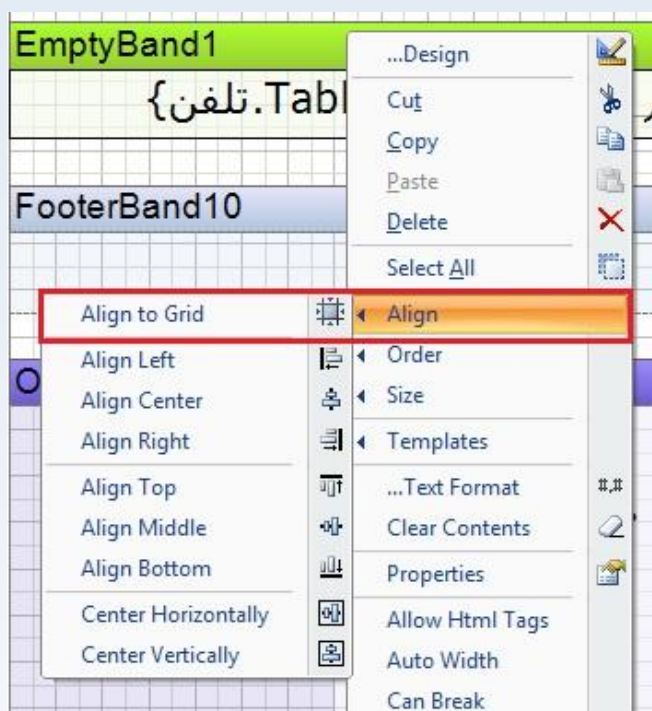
EmptyBand1

{تلفن.Tabl

FooterBand10

O

...Design
Cut
Copy
Paste
Delete
Select All
Align
Order
Size
Templates
...Text Format
Clear Contents
Properties
Allow Html Tags
Auto Width
Can Break

Align to Grid
Align Left
Align Center
Align Right
Align Top
Align Middle
Align Bottom
Center Horizontally
Center Vertically